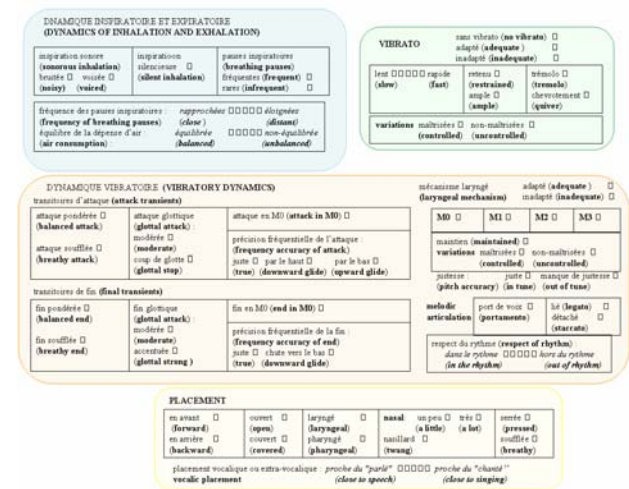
DNAMIQUE INSPIRATOIRE ET EXPIRATOIRE
(DYNAMICS OF INHALATION AND EXHALATION)

inspiration sonore (sonorous inhalation)
bruitée □ voisée □
(noisy) (voiced)

inspiratoon silencieuse □
(silent inhalation)

pauses inspiratoires (breathing pauses)
fréquentes (frequent) □
rares (infrequent) □

fréquence des pauses inspiratoires : rapprochées □□□□□ éloignées
(frequency of breathing pauses) (close) (distant)
équilibre de la dépense d'air : équilibrée □□□□□ non-équilibrée
(air consumption) (balanced) (unbalanced)

VIBRATO
sans vibrato (no vibrato) □
adapté (adequate) □
inadapté (inadequate) □

lent □□□□□ rapide
(slow) (fast)

retenu □ (restrained)
ample □ (ample)

trémolo □ (tremolo)
chevrotement □ (quiver)

variations maîtrisées □ non-maîtrisées □
(controlled) (uncontrolled)

DYNAMIQUE VIBRATOIRE (VIBRATORY DYNAMICS)
transitoires d'attaque (attack transients)

attaque pondérée □ (balanced attack)
attaque soufflée □ (breathy attack)

attaque glottique (glottal attack)
modérée □ (moderate)
coup de glotte □ (glottal stop)

attaque en M0 (attack in M0) □

précision fréquentielle de l'attaque : (frequency accuracy of attack)
juste □ par le haut □ par le bas □
(true) (downward glide) (upward glide)

transitoires de fin (final transients)

fin pondérée □ (balanced end)
fin soufflée □ (breathy end)

fin glottique (glottal attack)
modérée □ (moderate)
accentuée □ (glottal strong)

fin en M0 (end in M0) □

précision fréquentielle de la fin : (frequency accuracy of end)
juste □ chute vers le bas □
(true) (downward glide)

mécanisme laryngé (laryngeal mechanism)
adapté (adequate) □
inadapté (inadequate) □

M0 □ M1 □ M2 □ M3 □

maintien (maintained) □
variations maîtrisées □ non-maîtrisées □
(controlled) (uncontrolled)

justesse : juste □ manque de justesse □
(pitch accuracy) (in tune) (out of tune)

melodic articulation
port de voix □ (portamento)
lié (legato) □
détaché □ (staccato)

respect du rythme (respect of rhythm) :
dans le rythme □□□□□ hors du rythme
(in the rhythm) (out of rhythm)

PLACEMENT
en avant □ (forward)
en arrière □ (backward)

ouvert □ (open)
couvert □ (covered)

laryngé □ (laryngeal)
pharyngé □ (pharyngeal)

nasal un peu □ très □
(a little) (a lot)
nasillard □ (twang)

serrée □ (pressed)
soufflée □ (breathy)

placement vocalique ou extra-vocalique : proche du "parlé" □□□□□ proche du "chanté"
vocalic placement (close to speech) (close to singing)